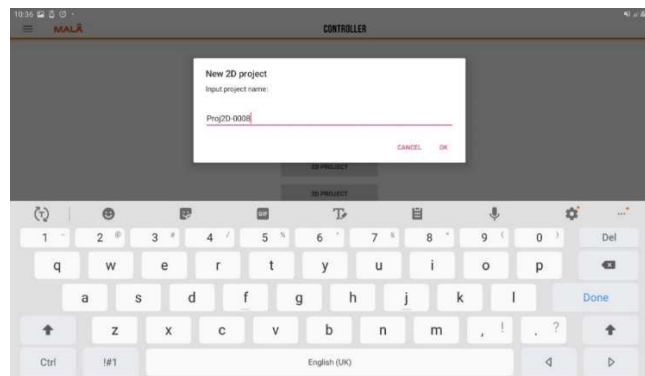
10:36

MALÅ

CONTROLLER

New 2D project

Input project name:

Proj2D-0008

CANCEL OK

2D PROJECT

3D PROJECT

1 2 3 4 5 6 7 8 9 0 Del

q w e r t y u i o p

a s d f g h j k l Done

z x c v b n m , . ?

Ctrl !#1 English (UK)